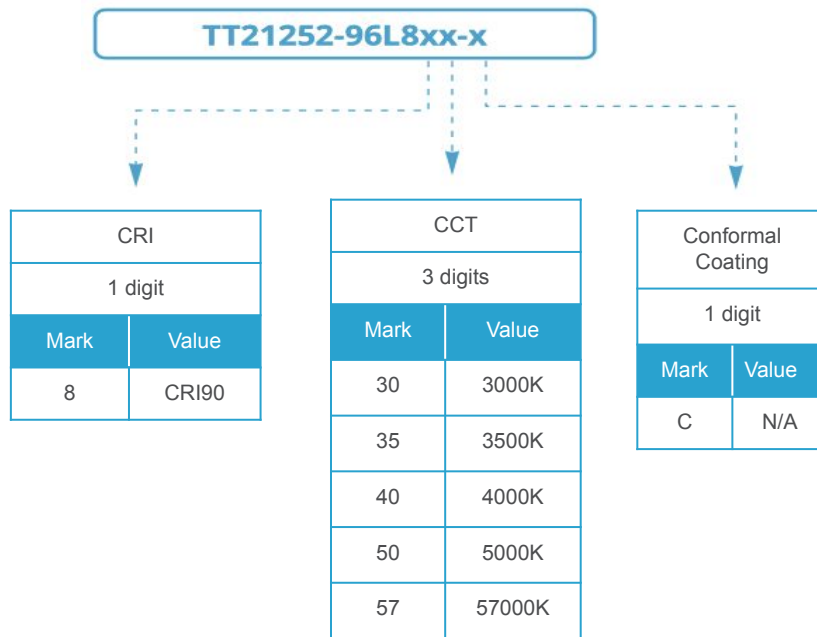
TT21252-96L8xx-x

CRI

1 digit

| Mark | Value |
|---|---|
| 8 | CRI90 |

CCT

3 digits

| Mark | Value |
|---|---|
| 30 | 3000K |
| 35 | 3500K |
| 40 | 4000K |
| 50 | 5000K |
| 57 | 57000K |

Conformal Coating

1 digit

| Mark | Value |
|---|---|
| C | N/A |